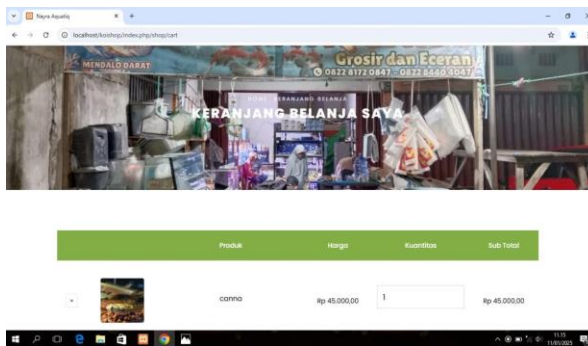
Nayra Aquatiq
localhost/koishop/index.php/shop/cart

MENDALO DARAT
Grosir dan Eceran
0822 8172 0847 - 0822 8440 4047

HOME / KERANJANG BELANJA
KERANJANG BELANJA SAYA

| | | Produk | Harga | Kuantitas | Sub Total |
|---|---|---|---|---|---|
| × | | canna | Rp 45.000,00 | 1 | Rp 45.000,00 |

11:15
11/01/2025